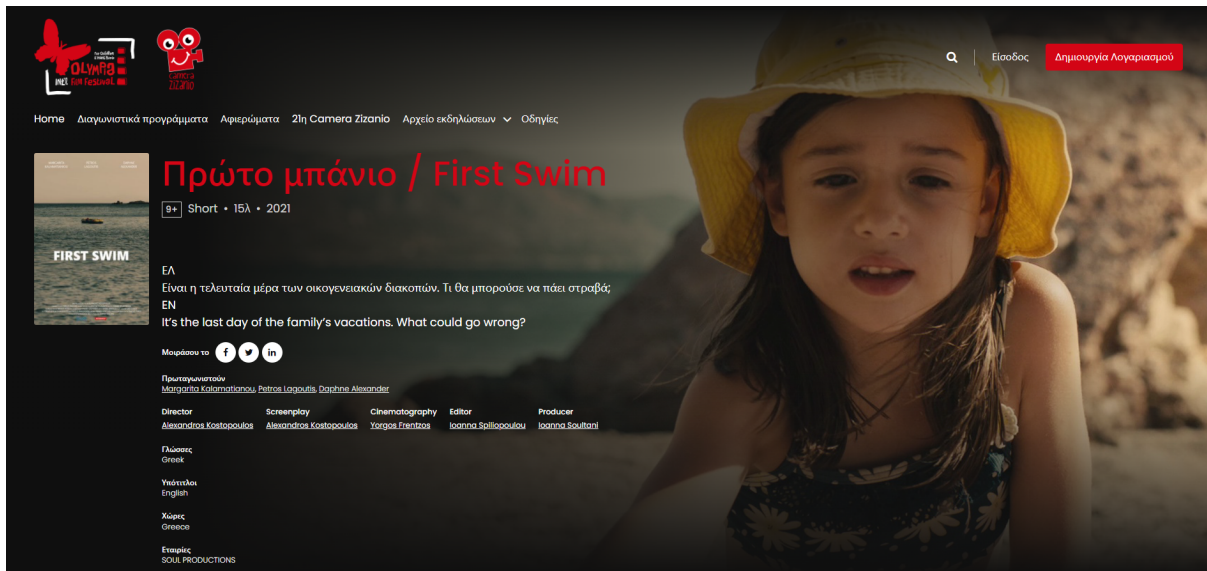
Olympia
Camera Zizanio

Είσοδος
Δημιουργία Λογαριασμού

Home
Διαγωνιστικά προγράμματα
Αφιερώματα
21η Camera Zizanio
Αρχείο εκδηλώσεων
Οδηγίες

FIRST SWIM

Πρώτο μπάνιο / First Swim

9+ Short • 15λ • 2021

ΕΛ
Είναι η τελευταία μέρα των οικογενειακών διακοπών. Τι θα μπορούσε να πάει στραβά;
EN
It's the last day of the family's vacations. What could go wrong?

Μοιράσου το

Πρωταγωνιστούν
Margarita Kalamatianou, Petros Lagoutis, Daphne Alexander

| Director | Screenplay | Cinematography | Editor | Producer |
|---|---|---|---|---|
| Alexandros Kostopoulos | Alexandros Kostopoulos | Yorgos Frentzos | Ioanna Spiliopoulou | Ioanna Soultani |

Γλώσσες
Greek

Υπότιτλοι
English

Χώρες
Greece

Εταιρίες
SOUL PRODUCTIONS